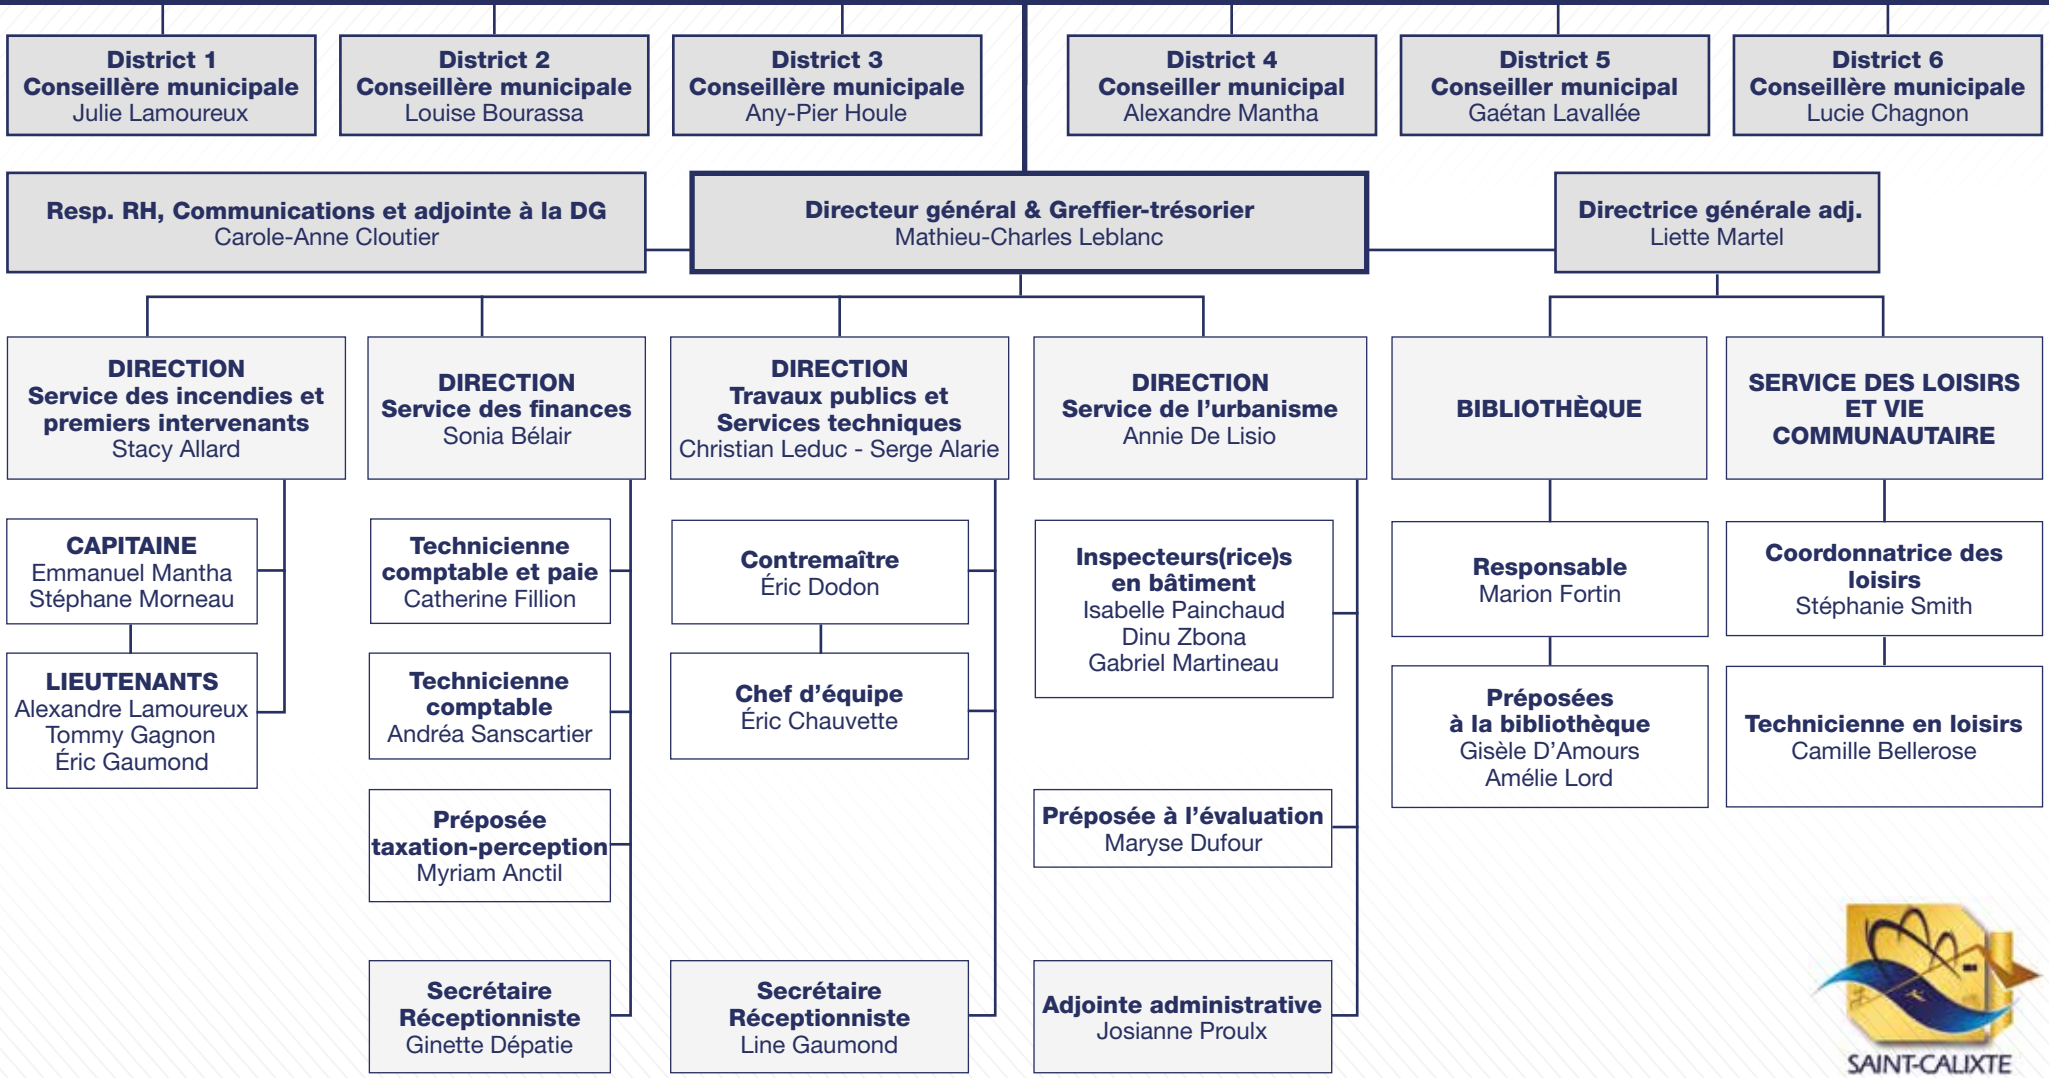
District 1
Conseillère municipale
Julie Lamoureux

District 2
Conseillère municipale
Louise Bourassa

District 3
Conseillère municipale
Any-Pier Houle

District 4
Conseiller municipal
Alexandre Mantha

District 5
Conseiller municipal
Gaétan Lavallée

District 6
Conseillère municipale
Lucie Chagnon

Resp. RH, Communications et adjointe à la DG
Carole-Anne Cloutier

Directeur général & Greffier-trésorier
Mathieu-Charles Leblanc

Directrice générale adj.
Liette Martel

DIRECTION
Service des incendies et premiers intervenants
Stacy Allard

CAPITAINE
Emmanuel Mantha
Stéphane Morneau

LIEUTENANTS
Alexandre Lamoureux
Tommy Gagnon
Éric Gaumond

DIRECTION
Service des finances
Sonia Bélair

Technicienne comptable et paie
Catherine Fillion

Technicienne comptable
Andréa Sanscartier

Préposée taxation-perception
Myriam Anctil

Secrétaire Réceptionniste
Ginette Dépatie

DIRECTION
Travaux publics et Services techniques
Christian Leduc - Serge Alarie

Contremaître
Éric Dodon

Chef d'équipe
Éric Chauvette

Secrétaire Réceptionniste
Line Gaumond

DIRECTION
Service de l'urbanisme
Annie De Lisio

Inspecteurs(rice)s en bâtiment
Isabelle Painchaud
Dinu Zbona
Gabriel Martineau

Préposée à l'évaluation
Maryse Dufour

Adjointe administrative
Josianne Proulx

BIBLIOTHÈQUE

Responsable
Marion Fortin

Préposées à la bibliothèque
Gisèle D'Amours
Amélie Lord

SERVICE DES LOISIRS ET VIE COMMUNAUTAIRE

Coordonnatrice des loisirs
Stéphanie Smith

Technicienne en loisirs
Camille Bellerose

SAINT-CALIXTE